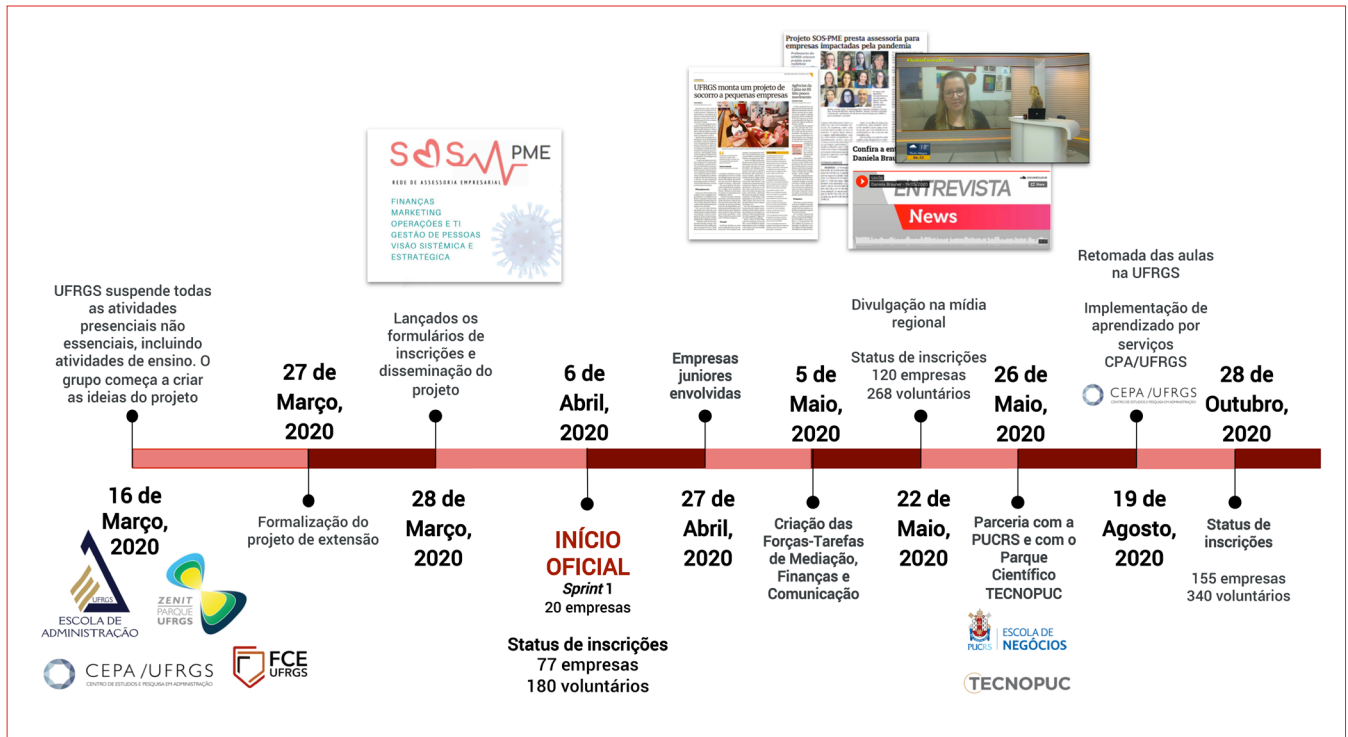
Projeto SOS-PME presta assessoria para empresas impactadas pela pandemia

UFRGS monta um projeto de socorro a pequenas empresas

Confira a en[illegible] Daniela Brau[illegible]

ENTREVISTA

News

SOS PME
REDE DE ASSESSORIA EMPRESARIAL
FINANÇAS
MARKETING
OPERAÇÕES E TI
GESTÃO DE PESSOAS
VISÃO SISTÊMICA E ESTRATÉGICA

UFRGS suspende todas as atividades presenciais não essenciais, incluindo atividades de ensino. O grupo começa a criar as ideias do projeto

16 de Março, 2020

27 de Março, 2020

Formalização do projeto de extensão

Lançados os formulários de inscrições e disseminação do projeto

28 de Março, 2020

6 de Abril, 2020

INÍCIO OFICIAL
*Sprint* 1
20 empresas

Status de inscrições
77 empresas
180 voluntários

Empresas juniores envolvidas

27 de Abril, 2020

5 de Maio, 2020

Criação das Forças-Tarefas de Mediação, Finanças e Comunicação

Divulgação na mídia regional

Status de inscrições
120 empresas
268 voluntários

22 de Maio, 2020

26 de Maio, 2020

Parceria com a PUCRS e com o Parque Científico TECNOPUC

Retomada das aulas na UFRGS

Implementação de aprendizado por serviços CPA/UFRGS

CEPA /UFRGS

19 de Agosto, 2020

28 de Outubro, 2020

Status de inscrições

155 empresas
340 voluntários

UFRGS
ESCOLA DE ADMINISTRAÇÃO

ZENIT PARQUE UFRGS

CEPA /UFRGS
CENTRO DE ESTUDOS E PESQUISA EM ADMINISTRAÇÃO

FCE UFRGS

PUCRS ESCOLA DE NEGÓCIOS

TECNOPUC